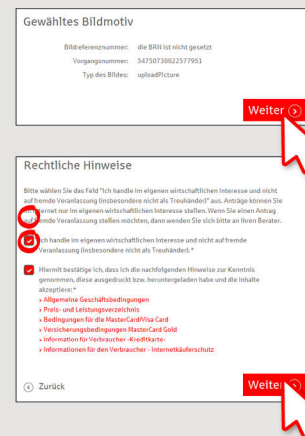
Gewähltes Bildmotiv

Bildreferenznummer: die BRN ist nicht gesetzt
Vorgangsnummer: 54750730022577951
Typ des Bildes: uploadPicture

Weiter

Rechtliche Hinweise

Bitte wählen Sie das Feld "Ich handle im eigenen wirtschaftlichen Interesse und nicht auf fremde Veranlassung (insbesondere nicht als Treuhänder)" aus. Anträge können Sie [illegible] nur im eigenen wirtschaftlichen Interesse stellen. Wenn Sie einen Antrag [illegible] fremde Veranlassung stellen möchten, dann wenden Sie sich bitte an Ihren Berater.

Ich handle im eigenen wirtschaftlichen Interesse und nicht auf fremde Veranlassung (insbesondere nicht als Treuhänder). *

Hiermit bestätige ich, dass ich die nachfolgenden Hinweise zur Kenntnis genommen, diese ausgedruckt bzw. heruntergeladen habe und die Inhalte akzeptiere: *
› Allgemeine Geschäftsbedingungen
› Preis- und Leistungsverzeichnis
› Bedingungen für die MasterCard/Visa Card
› Versicherungsbedingungen MasterCard Gold
› Information für Verbraucher -Kreditkarte-
› Informationen für den Verbraucher - Internetkäuferschutz

Zurück

Weiter